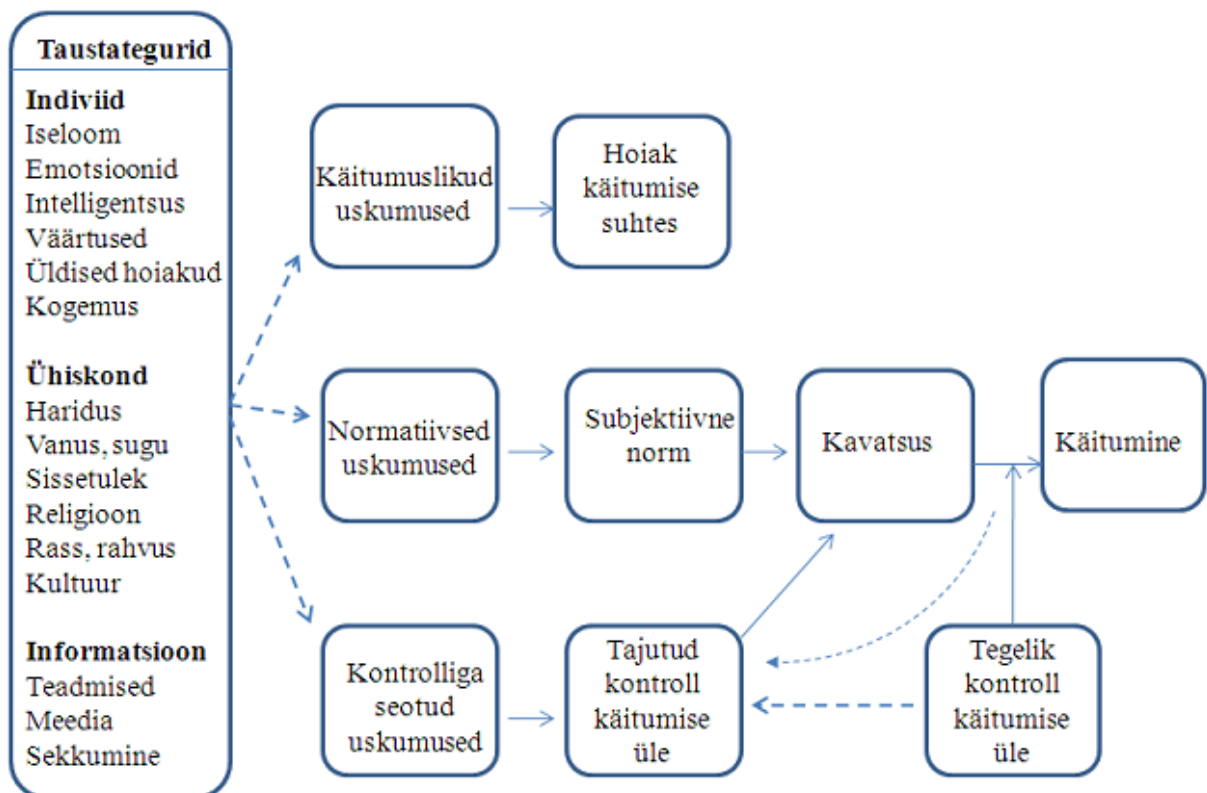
Taustategurid

Indiviid
Iseloom
Emotsioonid
Intelligentsus
Väärtused
Üldised hoiakud
Kogemus

Ühiskond
Haridus
Vanus, sugu
Sissetulek
Religioon
Rass, rahvus
Kultuur

Informatsioon
Teadmised
Meedia
Sekkumine

Käitumuslikud uskumused

Hoiak käitumise suhtes

Normatiivsed uskumused

Subjektiivne norm

Kavatsus

Käitumine

Kontrolliga seotud uskumused

Tajutud kontroll käitumise üle

Tegelik kontroll käitumise üle